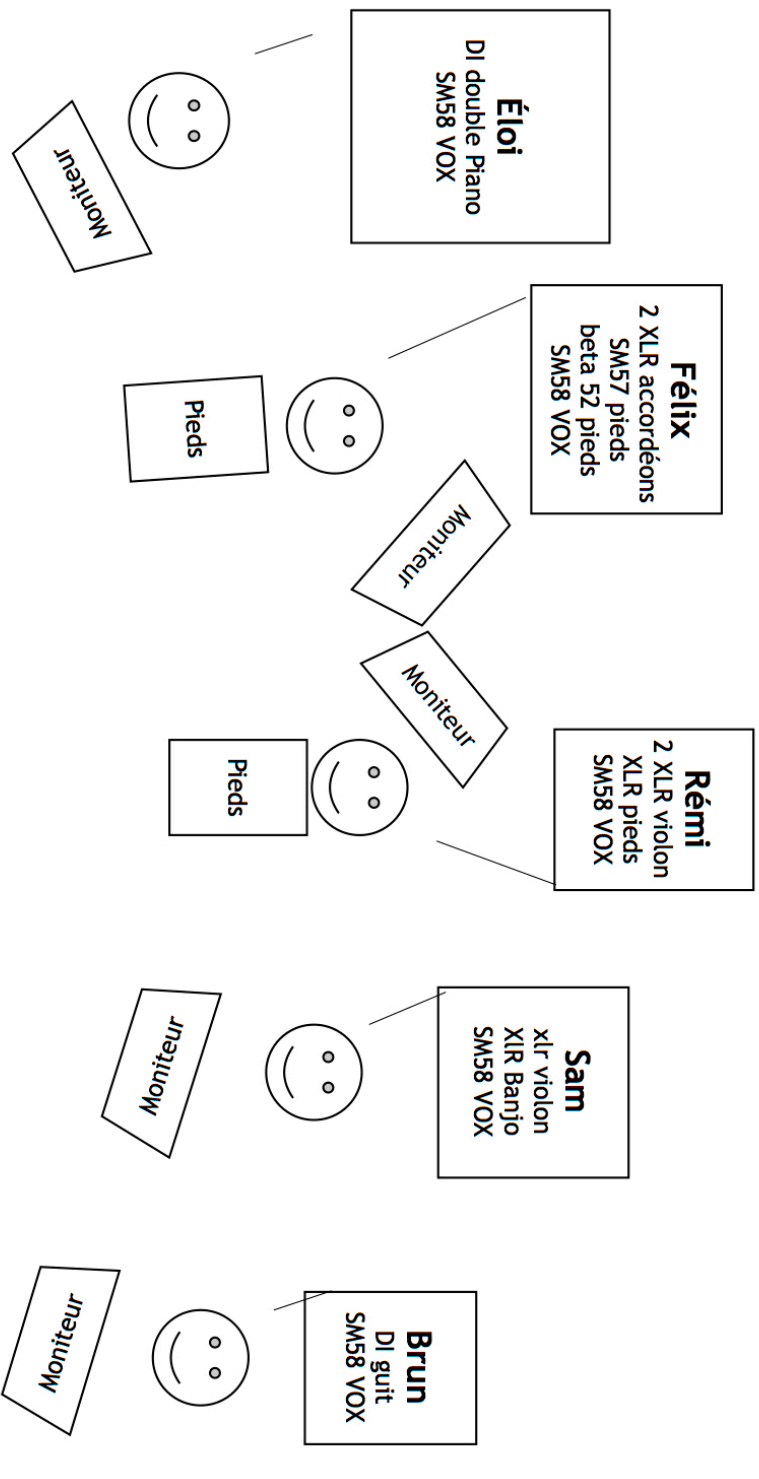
Éloi
DI double Piano
SM58 VOX

Moniteur

Félix
2 XLR accordéons
SM57 pieds
beta 52 pieds
SM58 VOX

Pieds

Moniteur

Moniteur

Rémi
2 XLR violon
XLR pieds
SM58 VOX

Pieds

Sam
xlr violon
XlR Banjo
SM58 VOX

Moniteur

Brun
DI guit
SM58 VOX

Moniteur